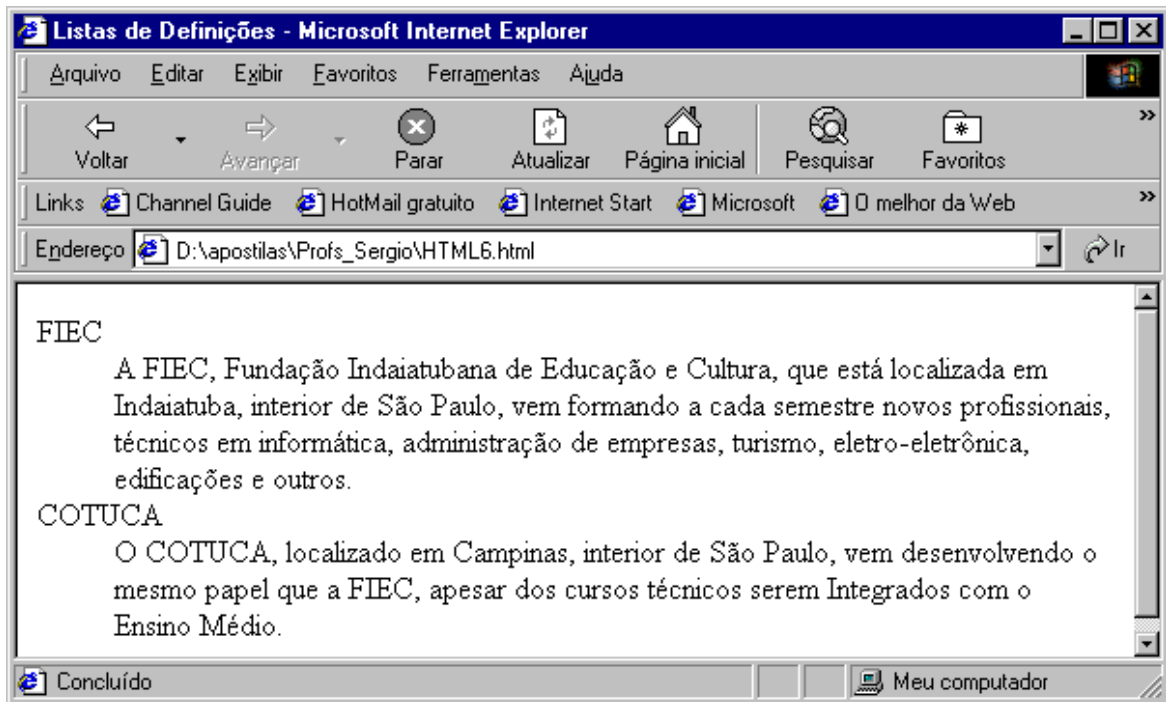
Listas de Definições - Microsoft Internet Explorer

Arquivo Editar Exibir Favoritos Ferramentas Ajuda

Voltar Avançar Parar Atualizar Página inicial Pesquisar Favoritos

Links Channel Guide HotMail gratuito Internet Start Microsoft O melhor da Web

Endereço D:\apostilas\Profs_Sergio\HTML6.html Ir

FIEC

A FIEC, Fundação Indaiatubana de Educação e Cultura, que está localizada em Indaiatuba, interior de São Paulo, vem formando a cada semestre novos profissionais, técnicos em informática, administração de empresas, turismo, eletro-eletrônica, edificações e outros.

COTUCA

O COTUCA, localizado em Campinas, interior de São Paulo, vem desenvolvendo o mesmo papel que a FIEC, apesar dos cursos técnicos serem Integrados com o Ensino Médio.

Concluído Meu computador